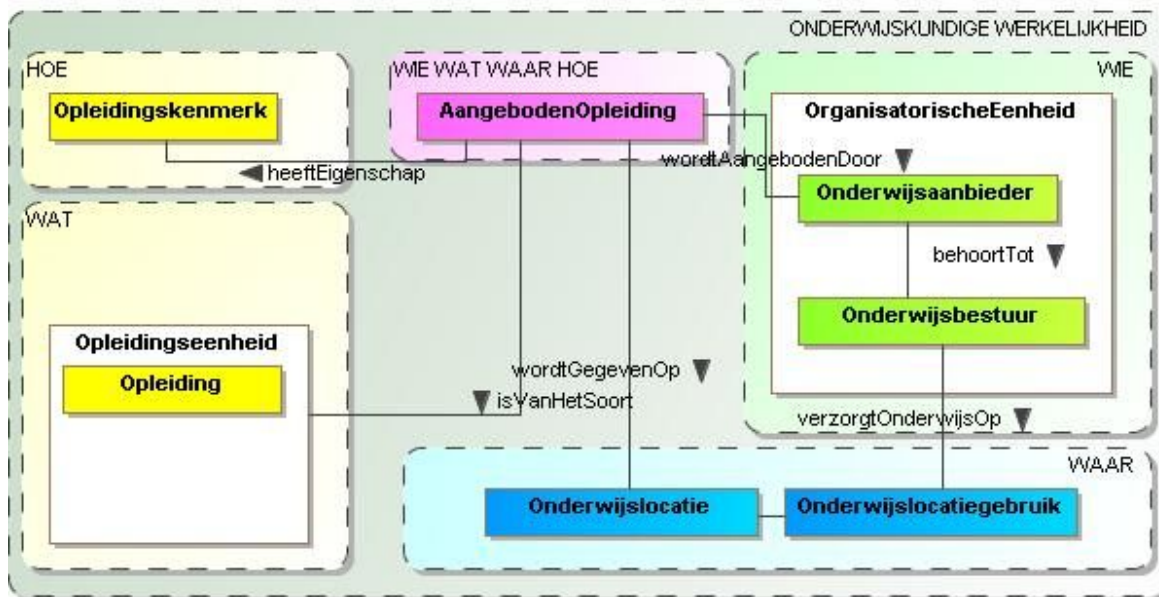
ONDERWIJSKUNDIGE WERKELIJKHEID

HOE

Opleidingskenmerk

WIE WAT WAAR HOE

AangebodenOpleiding

WIE

OrganisatorischeEenheid

heeftEigenschap

wordtAangebodenDoor

Onderwijsaanbieder

WAT

behoortTot

Onderwijsbestuur

Opleidingseenheid

Opleiding

wordtGegevenOp

isVanHetSoort

verzorgtOnderwijsOp

WAAR

Onderwijslocatie

Onderwijslocatiegebruik